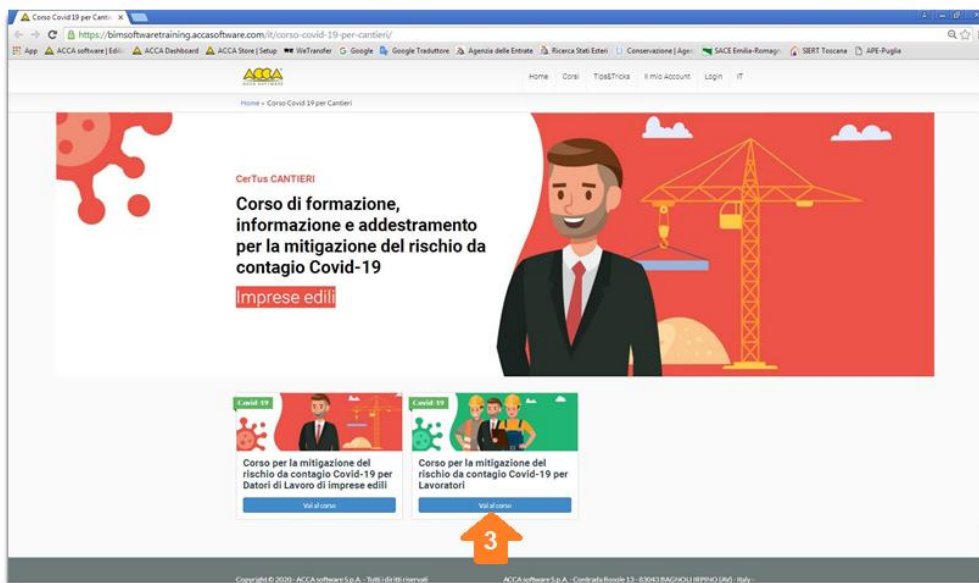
Corso Covid 19 per Canti ×

https://bimsoftwaretraining.accasoftware.com/it/corso-covid-19-per-cantieri/

App ACCA software | Edili ACCA Dashboard ACCA Store | Setup WeTransfer Google Google Traduttore Agenzia delle Entrate Ricerca Stati Esteri Conservazione | Agen SACE Emilia-Romagn SIERT Toscana APE-Puglia

ACCA

Home Corsi Tips&Tricks Il mio Account Login IT

Home » Corso Covid 19 per Cantieri

CerTus CANTIERI

Corso di formazione, informazione e addestramento per la mitigazione del rischio da contagio Covid-19

Imprese edili

Covid-19

Corso per la mitigazione del rischio da contagio Covid-19 per Datori di Lavoro di imprese edili

Vai al corso

Covid-19

Corso per la mitigazione del rischio da contagio Covid-19 per Lavoratori

Vai al corso

3

Copyright © 2020 - ACCA software S.p.A. - Tutti i diritti riservati

ACCA software S.p.A. - Contrada Rosole 13 - 83043 BAGNOLI IRPINO (AV) - Italy